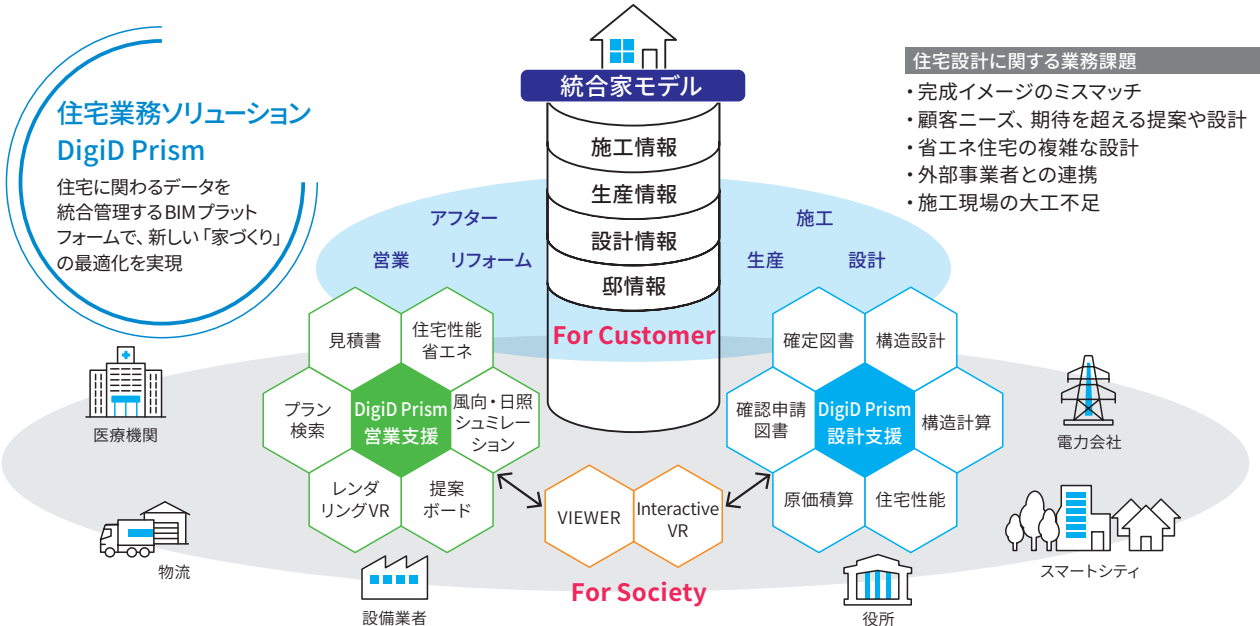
住宅業務ソリューション
DigiD Prism

住宅に関わるデータを統合管理するBIMプラットフォームで、新しい「家づくり」の最適化を実現

統合家モデル

施工情報
生産情報
設計情報
邸情報

For Customer

住宅設計に関する業務課題
・完成イメージのミスマッチ
・顧客ニーズ、期待を超える提案や設計
・省エネ住宅の複雑な設計
・外部事業者との連携
・施工現場の大工不足

アフター
営業
リフォーム
施工
生産
設計

見積書
住宅性能省エネ
プラン検索
DigiD Prism 営業支援
風向・日照シュミレーション
レンダリングVR
提案ボード

確定図書
構造設計
確認申請図書
DigiD Prism 設計支援
構造計算
原価積算
住宅性能

VIEWER
Interactive VR

For Society

医療機関
物流
設備業者
役所
電力会社
スマートシティ